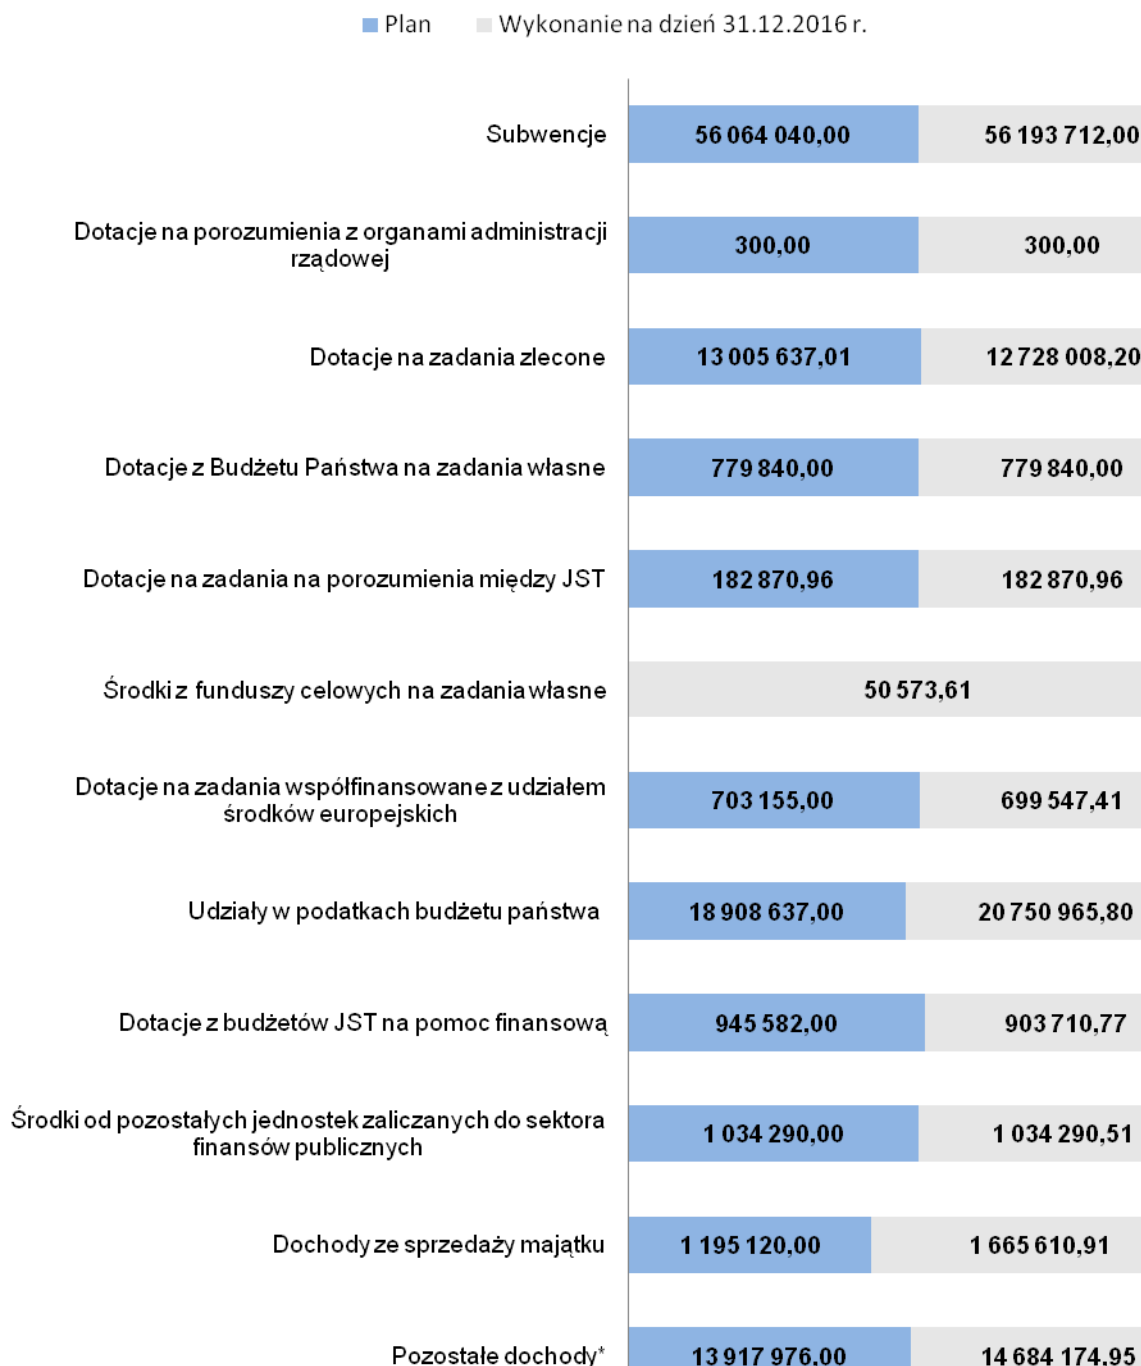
Plan Wykonanie na dzień 31.12.2016 r.

Subwencje 56 064 040,00 56 193 712,00

Dotacje na porozumienia z organami administracji rządowej 300,00 300,00

Dotacje na zadania zlecone 13 005 637,01 12 728 008,20

Dotacje z Budżetu Państwa na zadania własne 779 840,00 779 840,00

Dotacje na zadania na porozumienia między JST 182 870,96 182 870,96

Środki z funduszy celowych na zadania własne 50 573,61

Dotacje na zadania współfinansowane z udziałem środków europejskich 703 155,00 699 547,41

Udziały w podatkach budżetu państwa 18 908 637,00 20 750 965,80

Dotacje z budżetów JST na pomoc finansową 945 582,00 903 710,77

Środki od pozostałych jednostek zaliczanych do sektora finansów publicznych 1 034 290,00 1 034 290,51

Dochody ze sprzedaży majątku 1 195 120,00 1 665 610,91

Pozostałe dochody* 13 917 976,00 14 684 174,95